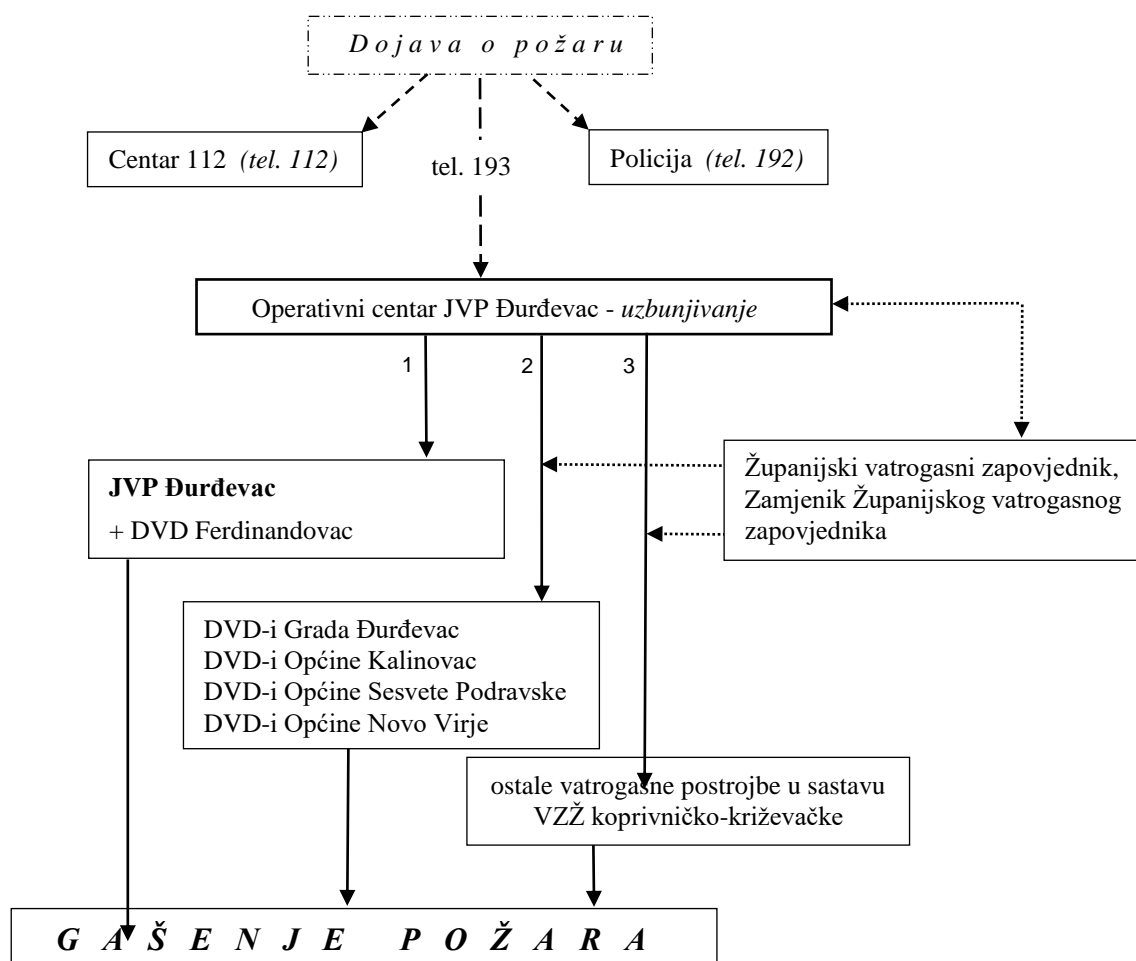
D o j a v a o p o ž a r u

Centar 112 *(tel. 112)*

tel. 193

Policija *(tel. 192)*

Operativni centar JVP Đurđevac - *uzbunjivanje*

1

2

3

**JVP Đurđevac**
+ DVD Ferdinandovac

Županijski vatrogasni zapovjednik, Zamjenik Županijskog vatrogasnog zapovjednika

DVD-i Grada Đurđevac
DVD-i Općine Kalinovac
DVD-i Općine Sesvete Podravske
DVD-i Općine Novo Virje

ostale vatrogasne postrojbe u sastavu VZŽ koprivničko-križevačke

***G A Š E N J E P O Ž A R A***